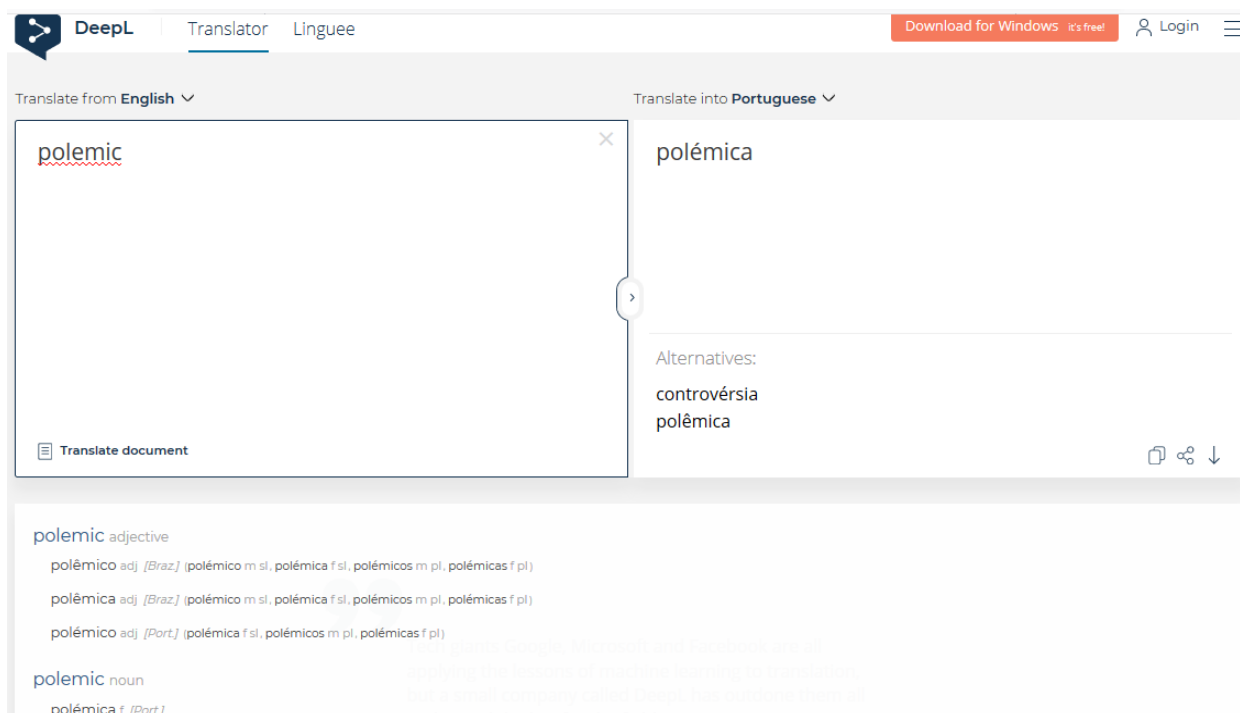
DeepL Translator Linguee

Download for Windows it's free!

Login

Translate from English

Translate into Portuguese

polemic

polémica

Alternatives:

controvérsia
polêmica

Translate document

polemic adjective

polêmico adj [Braz.] (polêmico m sl, polêmica f sl, polêmicos m pl, polêmicas f pl)

polêmica adj [Braz.] (polêmico m sl, polêmica f sl, polêmicos m pl, polêmicas f pl)

polémico adj [Port.] (polémica f sl, polémicos m pl, polémicas f pl)

Tech giants Google, Microsoft and Facebook are all applying the lessons of machine learning to translation, but a small company called DeepL has outdone them all

polemic noun

polémica f [Port.]